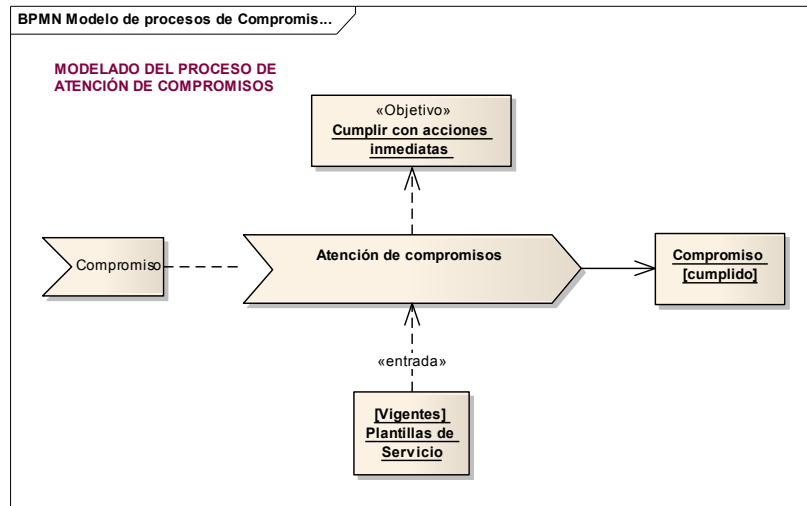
BPMN Modelo de procesos de Compromis...

MODELADO DEL PROCESO DE ATENCIÓN DE COMPROMISOS

«Objetivo»
Cumplir con acciones inmediatas

Compromiso

Atención de compromisos

Compromiso [cumplido]

«entrada»

[Vigentes] Plantillas de Servicio